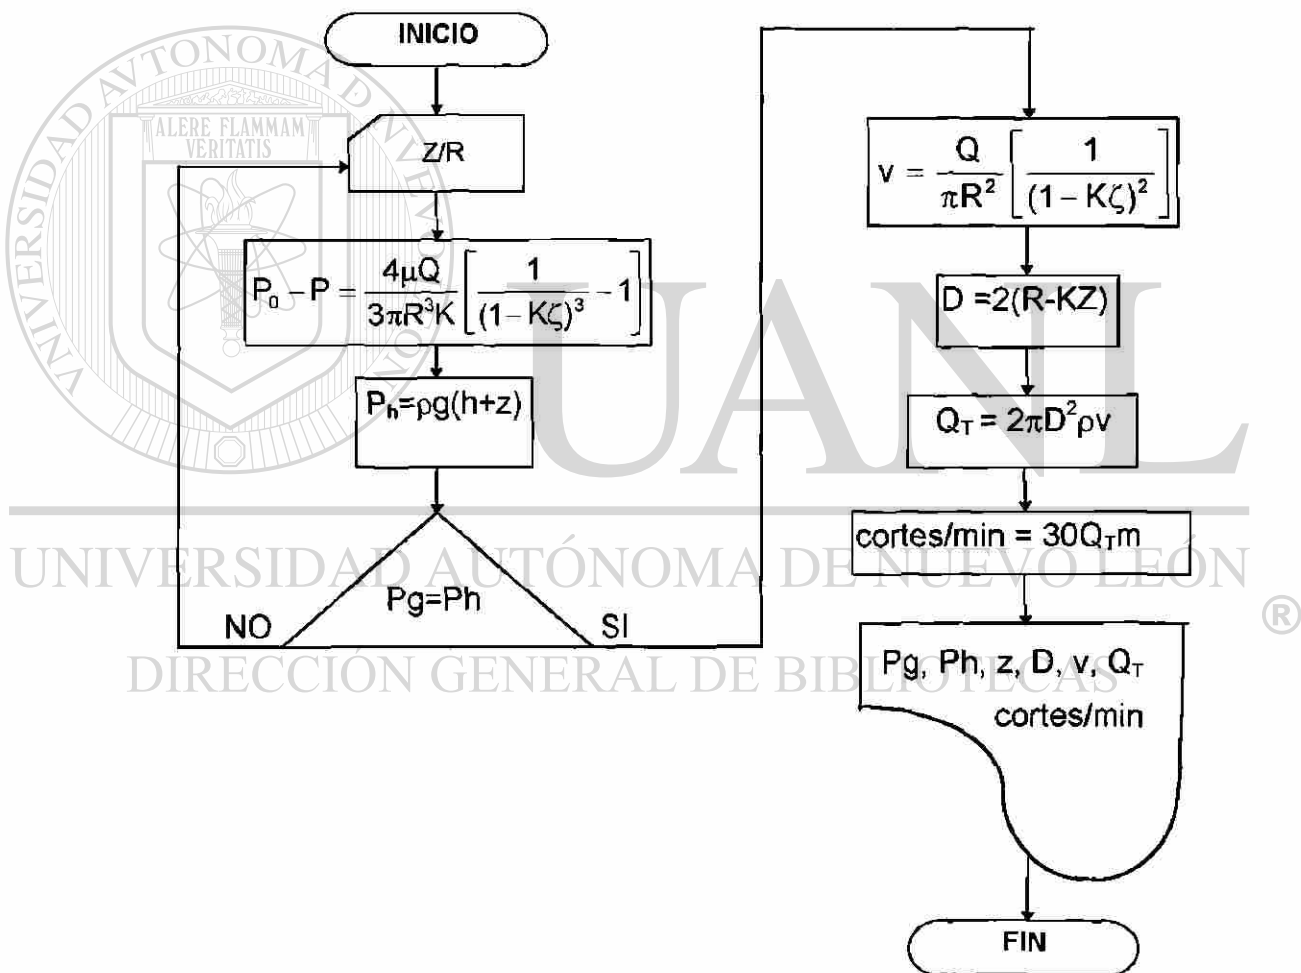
UNIVERSIDAD AUTÓNOMA DE NUEVO LEÓN
ALERE FLAMMAM VERITATIS

INICIO

Z/R

$P_0 - P = \frac{4\mu Q}{3\pi R^3 K}\left[\frac{1}{(1-K\zeta)^3} - 1\right]$

$P_h = \rho g(h+z)$

Pg=Ph

NO

SI

$v = \frac{Q}{\pi R^2}\left[\frac{1}{(1-K\zeta)^2}\right]$

D =2(R-KZ)

$Q_T = 2\pi D^2 \rho v$

cortes/min = $30Q_T m$

Pg, Ph, z, D, v, $Q_T$ cortes/min

FIN

UANL

UNIVERSIDAD AUTÓNOMA DE NUEVO LEÓN ®

DIRECCIÓN GENERAL DE BIBLIOTECAS